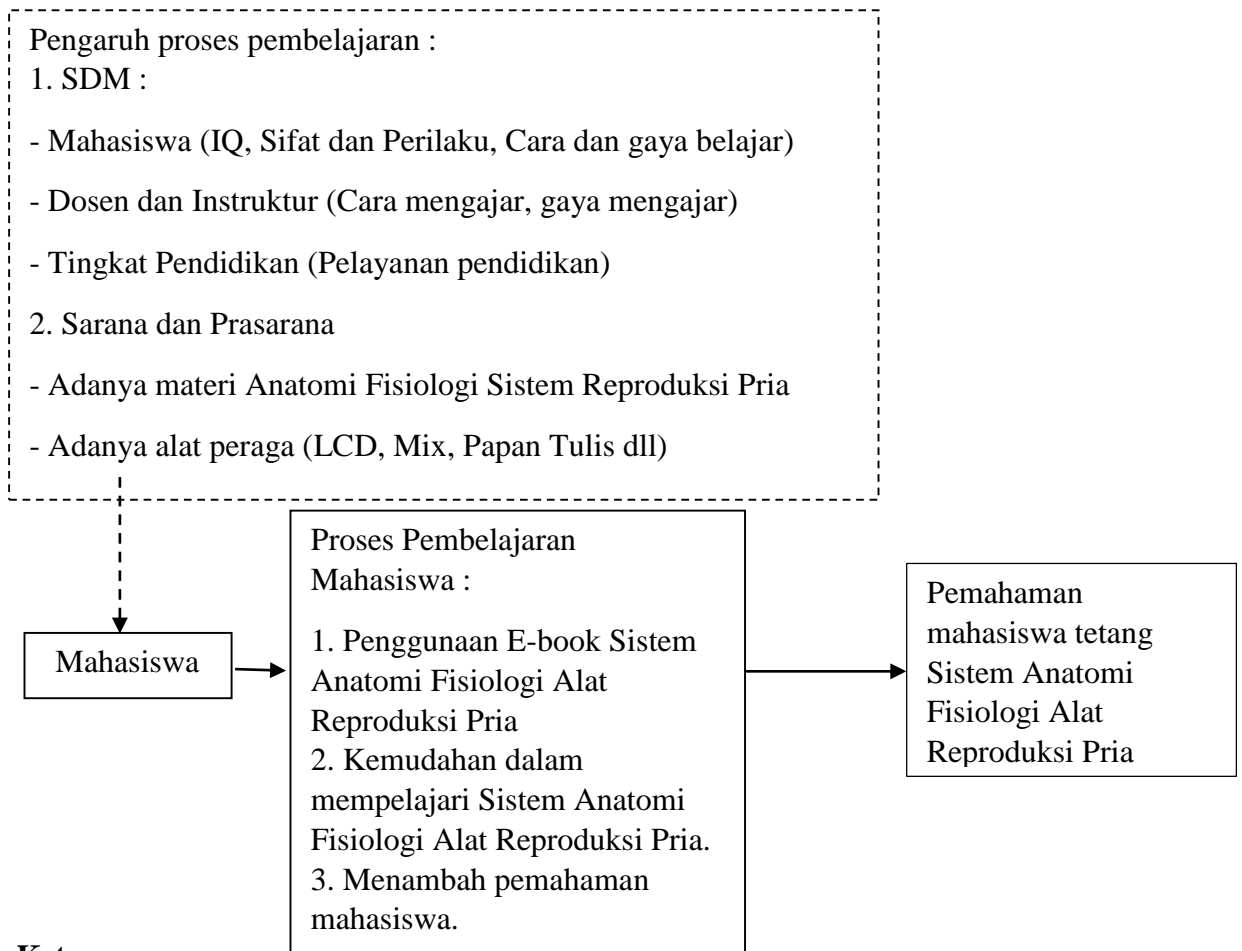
Pengaruh proses pembelajaran :
1. SDM :
- Mahasiswa (IQ, Sifat dan Perilaku, Cara dan gaya belajar)
- Dosen dan Instruktur (Cara mengajar, gaya mengajar)
- Tingkat Pendidikan (Pelayanan pendidikan)
2. Sarana dan Prasarana
- Adanya materi Anatomi Fisiologi Sistem Reproduksi Pria
- Adanya alat peraga (LCD, Mix, Papan Tulis dll)

Mahasiswa

Proses Pembelajaran Mahasiswa :

1. Penggunaan E-book Sistem Anatomi Fisiologi Alat Reproduksi Pria
2. Kemudahan dalam mempelajari Sistem Anatomi Fisiologi Alat Reproduksi Pria.
3. Menambah pemahaman mahasiswa.

Pemahaman mahasiswa tetang Sistem Anatomi Fisiologi Alat Reproduksi Pria

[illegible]